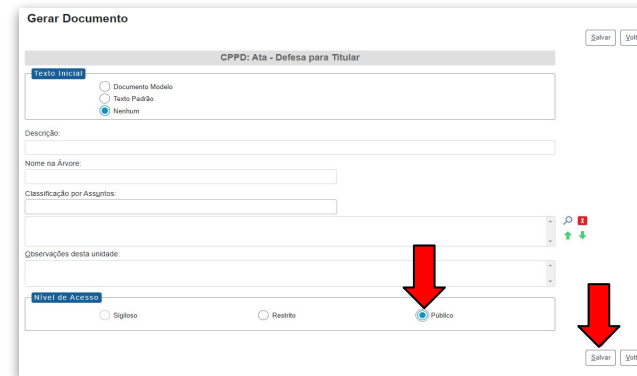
Gerar Documento

Salvar Volt

CPPD: Ata - Defesa para Titular

Texto Inicial

Documento Modelo

Texto Padrão

Nenhum

Descrição:

Nome na Árvore:

Classificação por Assuntos:

Observações desta unidade:

Nível de Acesso

Sigiloso

Restrito

Público

Salvar Volt